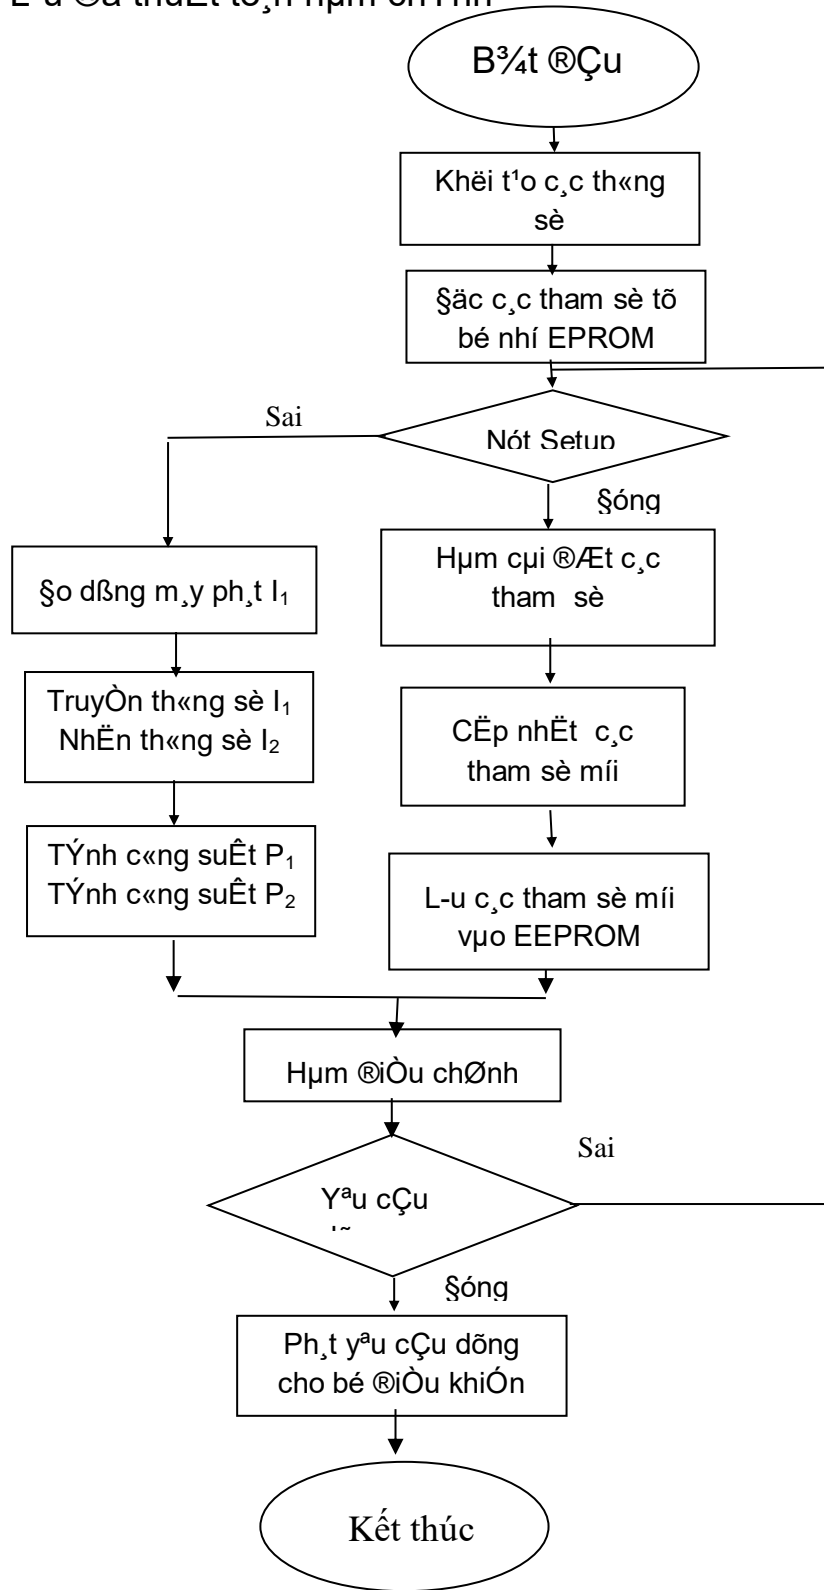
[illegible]

B¾t ®Çu

Khëi t¹o c¸c th«ng sè

§äc c¸c tham sè tõ bé nhí EPROM

Sai

Nót Setup

§óng

§o dßng m¸y ph¸t I$_1$

Hµm cµi ®Æt c¸c tham sè

TruyÒn th«ng sè I$_1$
NhËn th«ng sè I$_2$

CËp nhËt c¸c tham sè míi

TÝnh c«ng suÊt P$_1$
TÝnh c«ng suÊt P$_2$

L­-u c¸c tham sè míi vµo EEPROM

Hµm ®iÒu chØnh

Sai

Yªu cÇu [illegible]

§óng

Ph¸t yªu cÇu dõng cho bé ®iÒu khiÓn

Kết thúc